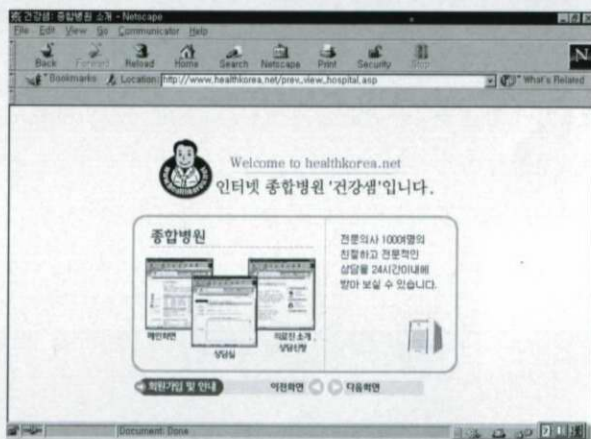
건강샘: 종합병원 소개 - Netscape

File Edit View Go Communicator Help

Back Forward Reload Home Search Netscape Print Security Stop

Bookmarks Location: http://www.healthkorea.net/prev_view_hospital.asp

What's Related

Welcome to healthkorea.net

인터넷 종합병원 '건강샘'입니다.

종합병원

전문의사 100여명의 친절하고 전문적인 상담을 24시간이내에 받아 보실 수 있습니다.

메인화면

상담실

의료진 소개, 상담신청

회원가입 및 안내

이전화면

다음화면

Document: Done